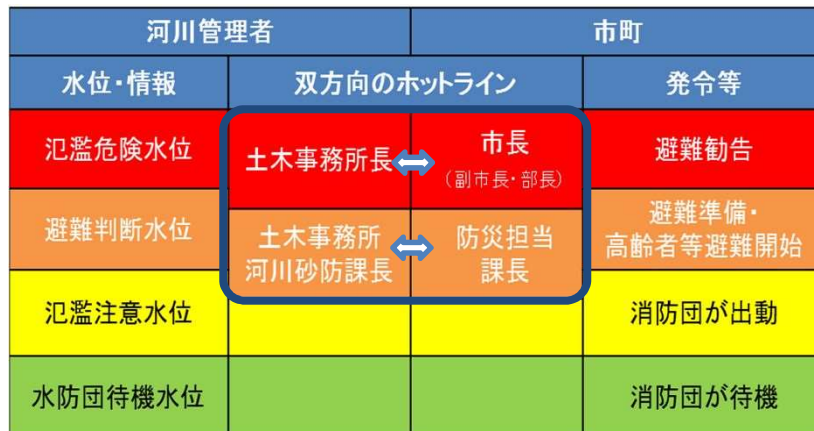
| 河川管理者 | | 市町 | |
|---|---|---|---|
| 水位・情報 | 双方向のホットライン | | 発令等 |
| 氾濫危険水位 | 土木事務所長 ⟺ | 市長 (副市長・部長) | 避難勧告 |
| 避難判断水位 | 土木事務所 河川砂防課長 ⟺ | 防災担当 課長 | 避難準備・ 高齢者等避難開始 |
| 氾濫注意水位 | | | 消防団が出動 |
| 水防団待機水位 | | | 消防団が待機 |